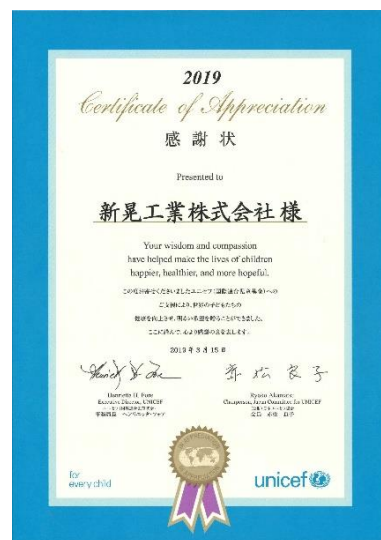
2019
Certificate of Appreciation
感謝状

Presented to

新見工業株式会社 様

Your wisdom and compassion have helped make the lives of children happier, healthier, and more hopeful.

この度皆様がくださいましたユニセフ（国連児童基金）への
ご支援により、世界の子どもたちの
健康を向上させ、明るい希望を贈ることができました。
ここに謹んで、心より感謝の意を表します。

2019 年 3 月 15 日

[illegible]
Henrietta H. Fore
Executive Director, UNICEF
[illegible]
事務局長 ヘンリエッタ・フォア

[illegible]
Ryozo Akamatsu
Chairperson, Japan Committee for UNICEF
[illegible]
会長 赤松 良子

for every child

unicef